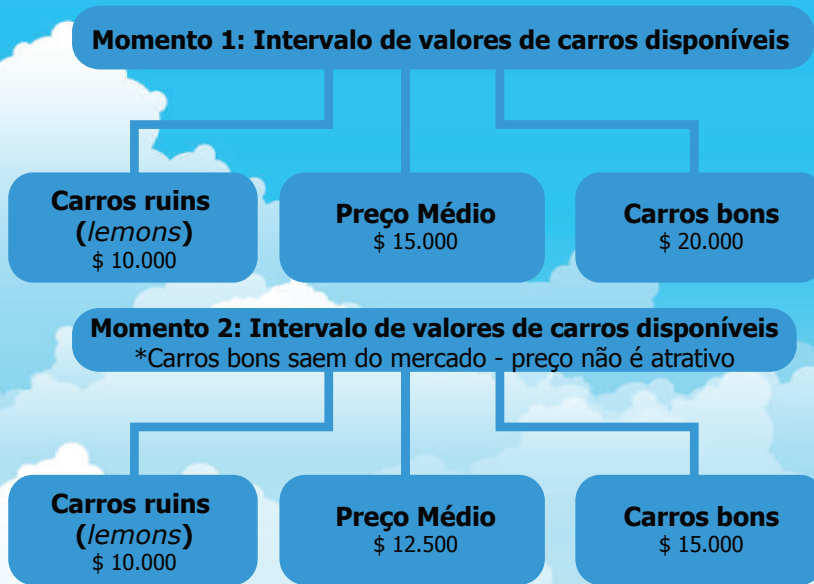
Momento 1: Intervalo de valores de carros disponíveis

Carros ruins (lemons)
$ 10.000

Preço Médio
$ 15.000

Carros bons
$ 20.000

Momento 2: Intervalo de valores de carros disponíveis
*Carros bons saem do mercado - preço não é atrativo

Carros ruins (lemons)
$ 10.000

Preço Médio
$ 12.500

Carros bons
$ 15.000